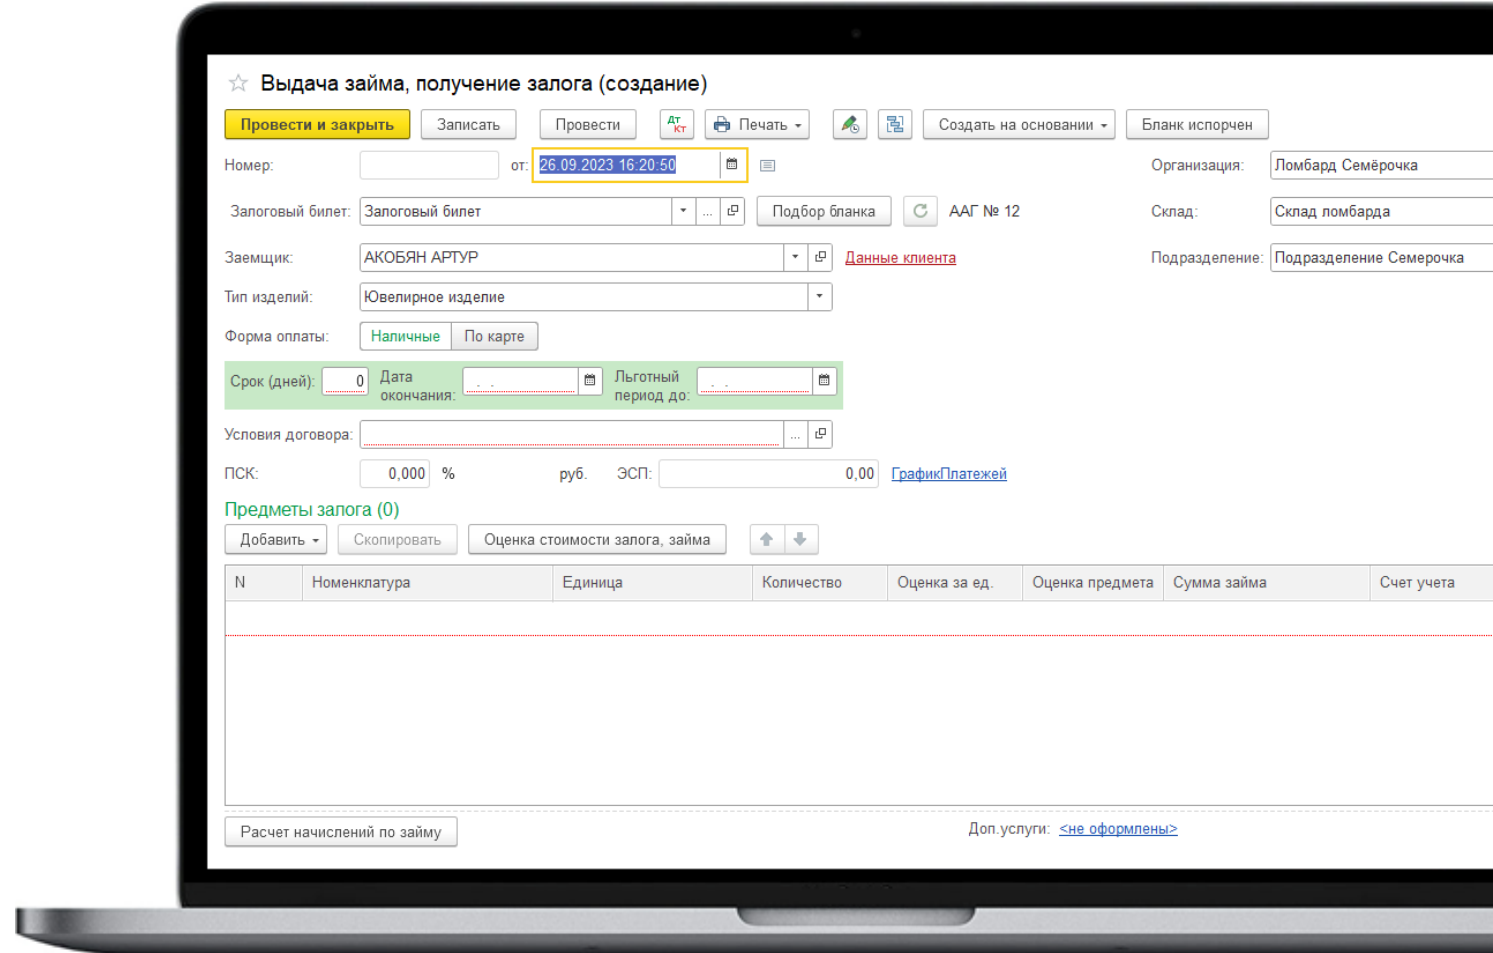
Выдача займа, получение залога (создание)

Провести и закрыть | Записать | Провести | Печать | Создать на основании | Бланк испорчен

Номер: от: 26.09.2023 16:20:50

Организация: Ломбард Семёрочка

Залоговый билет: Залоговый билет ... Подбор бланка ААГ № 12

Склад: Склад ломбарда

Заемщик: АКОБЯН АРТУР Данные клиента

Подразделение: Подразделение Семерочка

Тип изделий: Ювелирное изделие

Форма оплаты: Наличные По карте

Срок (дней): 0 Дата окончания: . . Льготный период до: . .

Условия договора: ...

ПСК: 0,000 % руб. ЭСП: 0,00 ГрафикПлатежей

Предметы залога (0)

Добавить | Скопировать | Оценка стоимости залога, займа

| N | Номенклатура | Единица | Количество | Оценка за ед. | Оценка предмета | Сумма займа | Счет учета |
|---|---|---|---|---|---|---|---|

Расчет начислений по займу

Доп.услуги: <не оформлены>